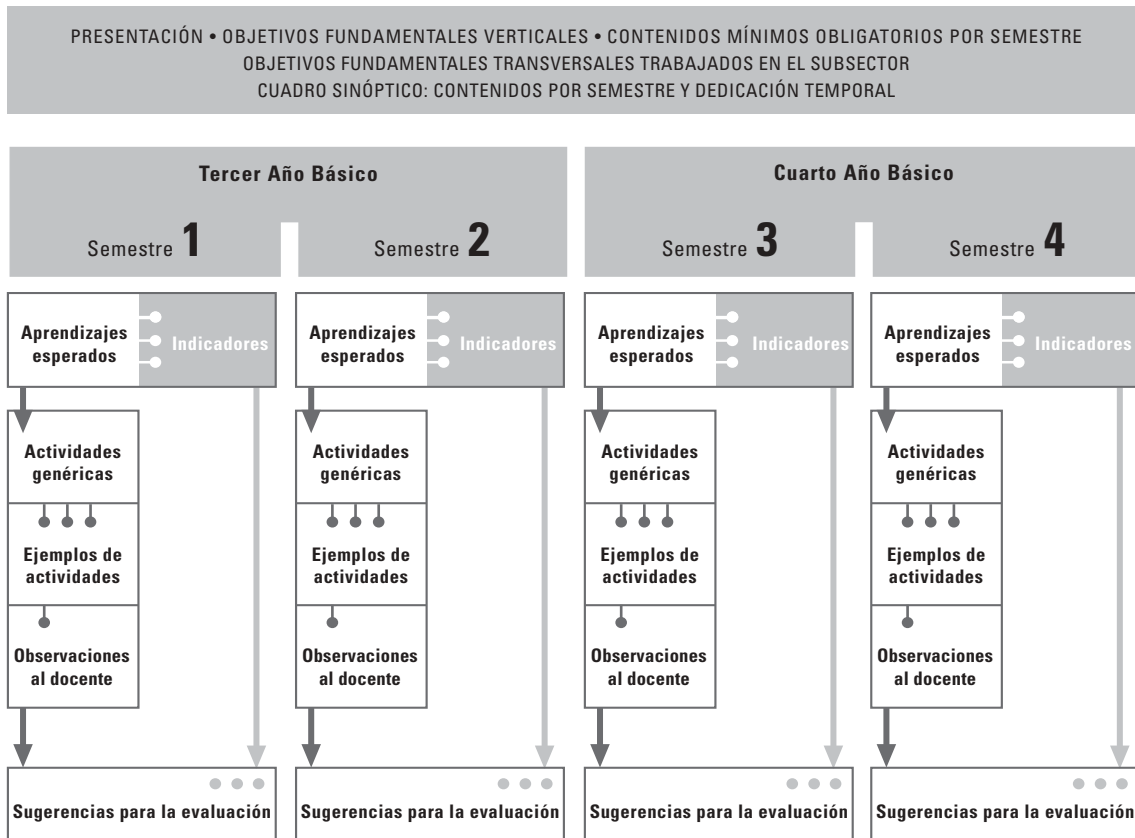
PRESENTACIÓN • OBJETIVOS FUNDAMENTALES VERTICALES • CONTENIDOS MÍNIMOS OBLIGATORIOS POR SEMESTRE
OBJETIVOS FUNDAMENTALES TRANSVERSALES TRABAJADOS EN EL SUBSECTOR
CUADRO SINÓPTICO: CONTENIDOS POR SEMESTRE Y DEDICACIÓN TEMPORAL

Tercer Año Básico

Semestre 1

Aprendizajes esperados

Indicadores

Actividades genéricas

Ejemplos de actividades

Observaciones al docente

Sugerencias para la evaluación

Semestre 2

Aprendizajes esperados

Indicadores

Actividades genéricas

Ejemplos de actividades

Observaciones al docente

Sugerencias para la evaluación

Cuarto Año Básico

Semestre 3

Aprendizajes esperados

Indicadores

Actividades genéricas

Ejemplos de actividades

Observaciones al docente

Sugerencias para la evaluación

Semestre 4

Aprendizajes esperados

Indicadores

Actividades genéricas

Ejemplos de actividades

Observaciones al docente

Sugerencias para la evaluación